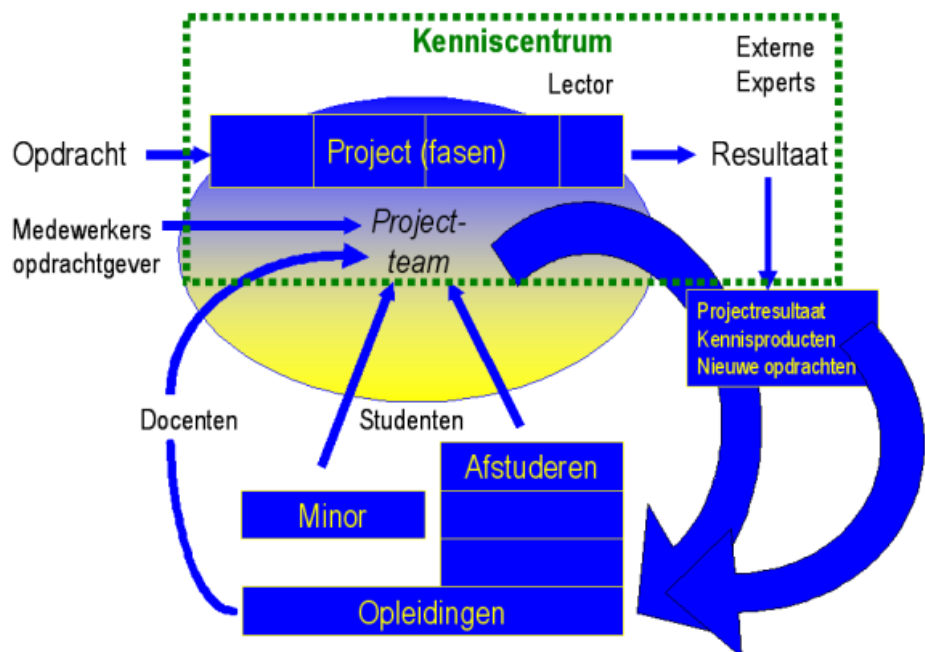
Kenniscentrum

Externe Experts

Lector

Opdracht

Project (fasen)

Resultaat

Medewerkers opdrachtgever

Project-team

Projectresultaat
Kennisproducten
Nieuwe opdrachten

Docenten

Studenten

Afstuderen

Minor

Opleidingen